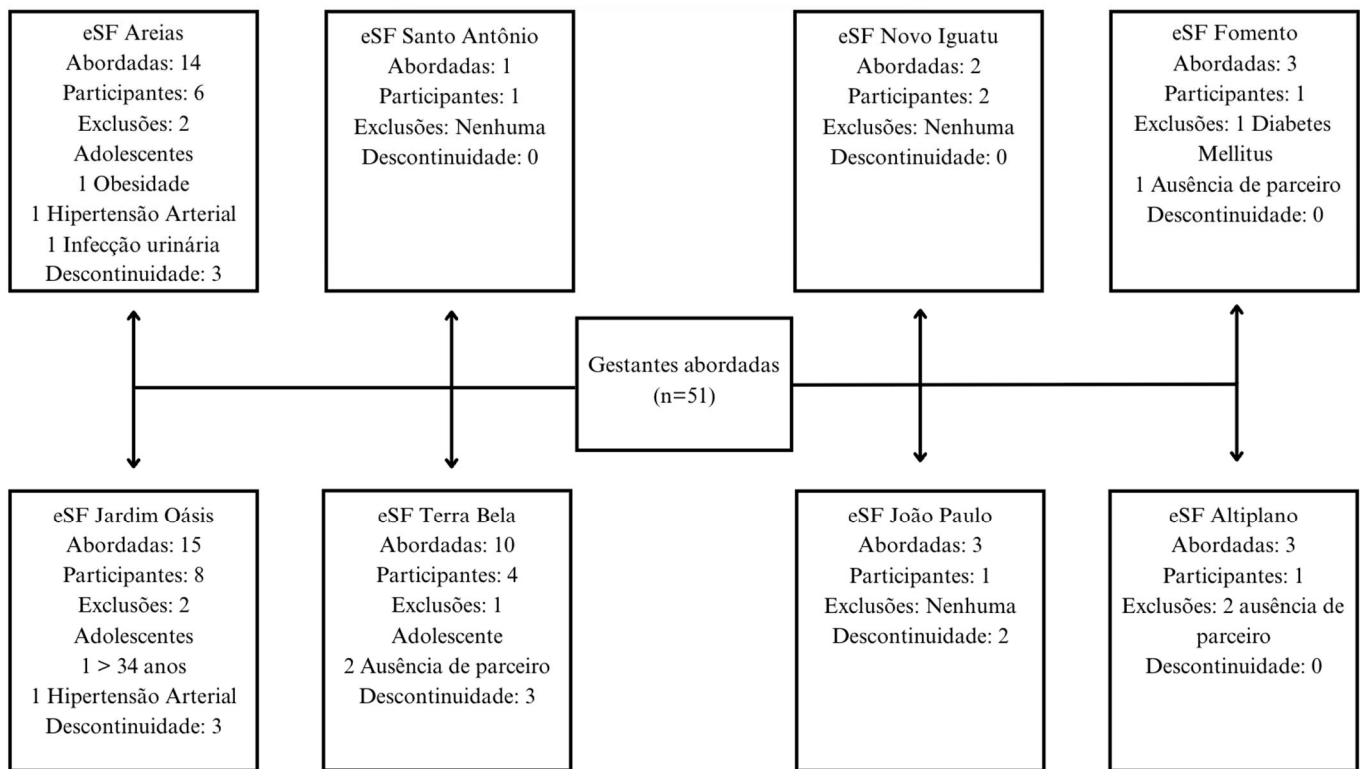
eSF Areias
Abordadas: 14
Participantes: 6
Exclusões: 2
Adolescentes
1 Obesidade
1 Hipertensão Arterial
1 Infecção urinária
Descontinuidade: 3

eSF Santo Antônio
Abordadas: 1
Participantes: 1
Exclusões: Nenhuma
Descontinuidade: 0

eSF Novo Iguatu
Abordadas: 2
Participantes: 2
Exclusões: Nenhuma
Descontinuidade: 0

eSF Fomento
Abordadas: 3
Participantes: 1
Exclusões: 1 Diabetes Mellitus
1 Ausência de parceiro
Descontinuidade: 0

Gestantes abordadas
(n=51)

eSF Jardim Oásis
Abordadas: 15
Participantes: 8
Exclusões: 2
Adolescentes
1 > 34 anos
1 Hipertensão Arterial
Descontinuidade: 3

eSF Terra Bela
Abordadas: 10
Participantes: 4
Exclusões: 1
Adolescente
2 Ausência de parceiro
Descontinuidade: 3

eSF João Paulo
Abordadas: 3
Participantes: 1
Exclusões: Nenhuma
Descontinuidade: 2

eSF Altiplano
Abordadas: 3
Participantes: 1
Exclusões: 2 ausência de parceiro
Descontinuidade: 0